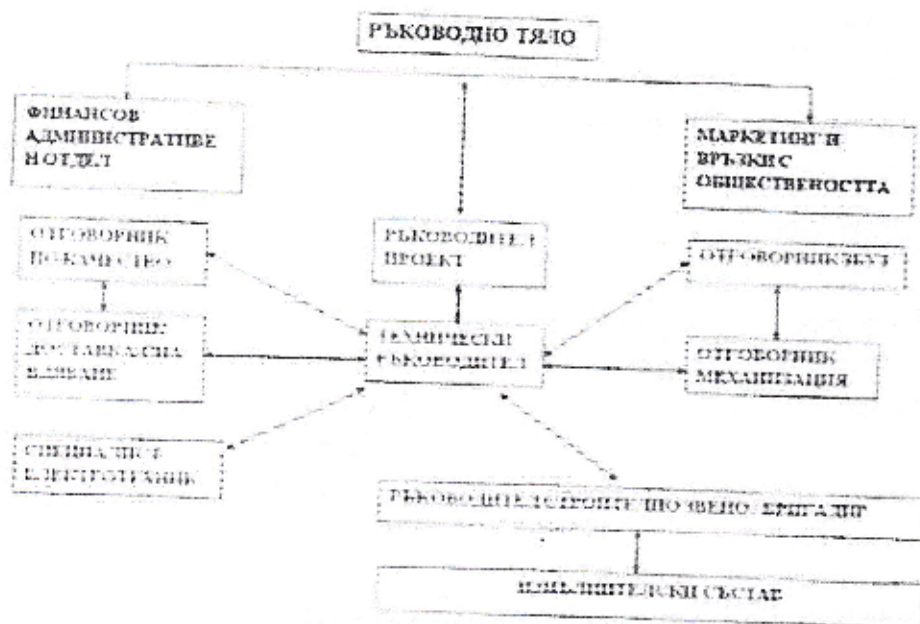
РЪКОВОДНО ТЯЛО

ФИНАНСОВ АДМИНИСТРАТИВЕН ОТДЕЛ

МАРКЕТИНГ И ВРЪЗКИ С ОБЩЕСТВЕНОСТТА

ОТГОВОРНИК ПО КАЧЕСТВО

РЪКОВОДИТЕЛ ПРОЕКТ

ОТГОВОРНИК ЗБУТ

ОТГОВОРНИК ДОСТАВКА СНАБДЯВАНЕ

ТЕХНИЧЕСКИ РЪКОВОДИТЕЛ

ОТГОВОРНИК МЕХАНИЗАЦИЯ

СПЕЦИАЛИСТ ЕЛЕКТРОТЕХНИК

РЪКОВОДИТЕЛ СТРОИТЕЛНО ЗВЕНО, БРИГАДИР

ИЗПЪЛНИТЕЛСКИ СЪСТАВ